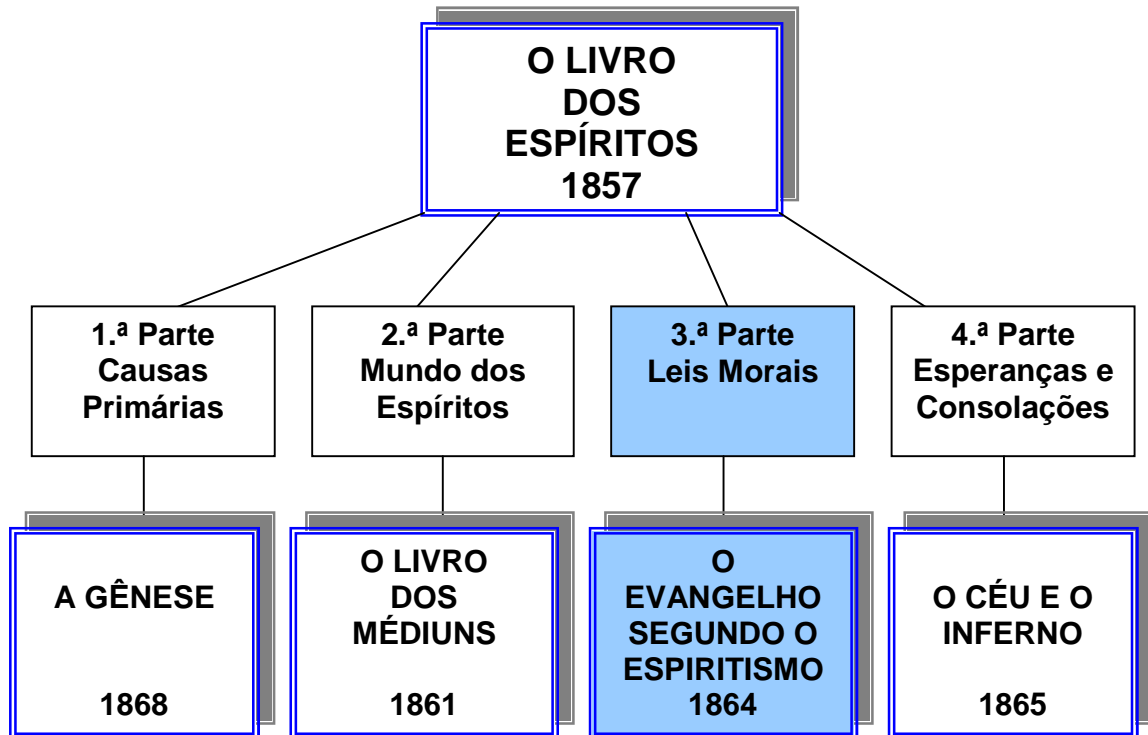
O LIVRO DOS ESPÍRITOS 1857

1.ª Parte Causas Primárias

2.ª Parte Mundo dos Espíritos

3.ª Parte Leis Morais

4.ª Parte Esperanças e Consolações

A GÊNESE

1868

O LIVRO DOS MÉDIUNS

1861

O EVANGELHO SEGUNDO O ESPIRITISMO 1864

O CÉU E O INFERNO

1865